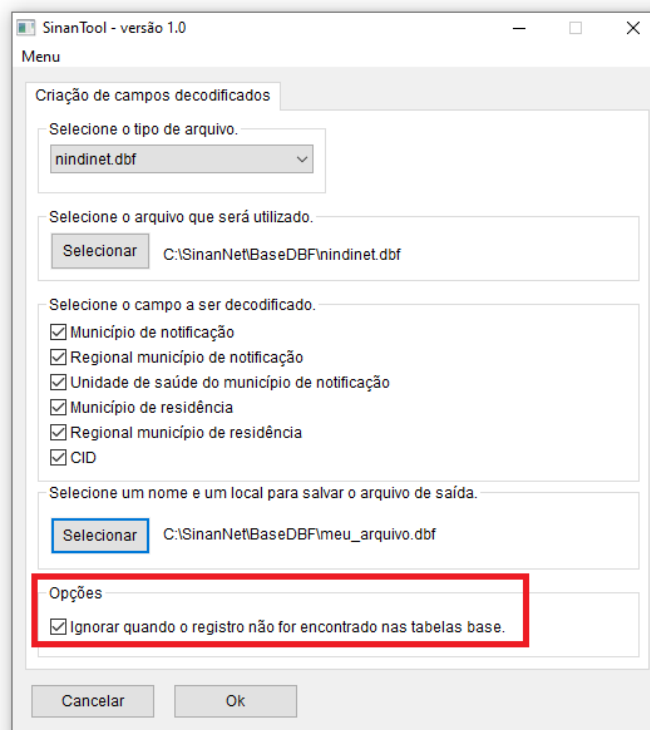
SinanTool - versão 1.0

Menu

Criação de campos decodificados

Selecione o tipo de arquivo.

nindinet.dbf

Selecione o arquivo que será utilizado.

Selecionar C:\SinanNet\BaseDBF\nindinet.dbf

Selecione o campo a ser decodificado.

Município de notificação
Regional município de notificação
Unidade de saúde do município de notificação
Município de residência
Regional município de residência
CID

Selecione um nome e um local para salvar o arquivo de saída.

Selecionar C:\SinanNet\BaseDBF\meu_arquivo.dbf

Opções

Ignorar quando o registro não for encontrado nas tabelas base.

Cancelar Ok